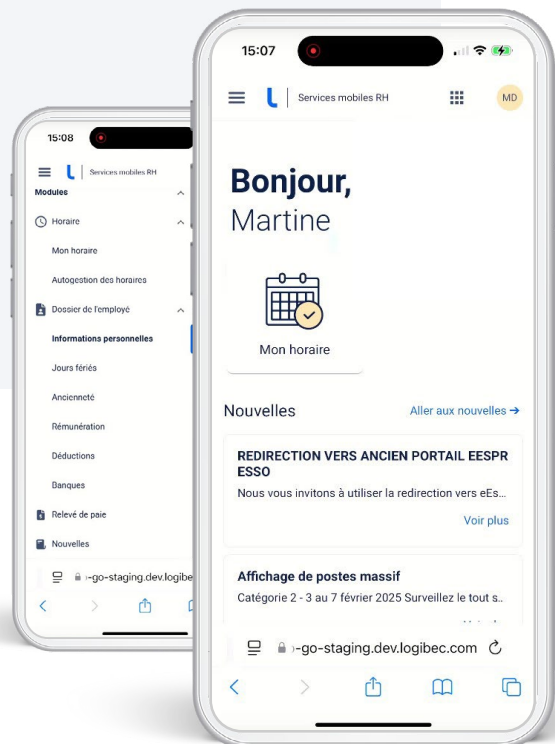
15:08

Services mobiles RH

Modules

Horaire

Mon horaire

Autogestion des horaires

Dossier de l'employé

Informations personnelles

Jours fériés

Ancienneté

Rémunération

Déductions

Banques

Relevé de paie

Nouvelles

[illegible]-go-staging.dev.logibe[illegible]

15:07

Services mobiles RH

MD

Bonjour,
Martine

Mon horaire

Nouvelles

Aller aux nouvelles →

REDIRECTION VERS ANCIEN PORTAIL EESPR ESSO

Nous vous invitons à utiliser la redirection vers eEs...

Voir plus

Affichage de postes massif

Catégorie 2 - 3 au 7 février 2025 Surveillez le tout s...

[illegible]-go-staging.dev.logibec.com